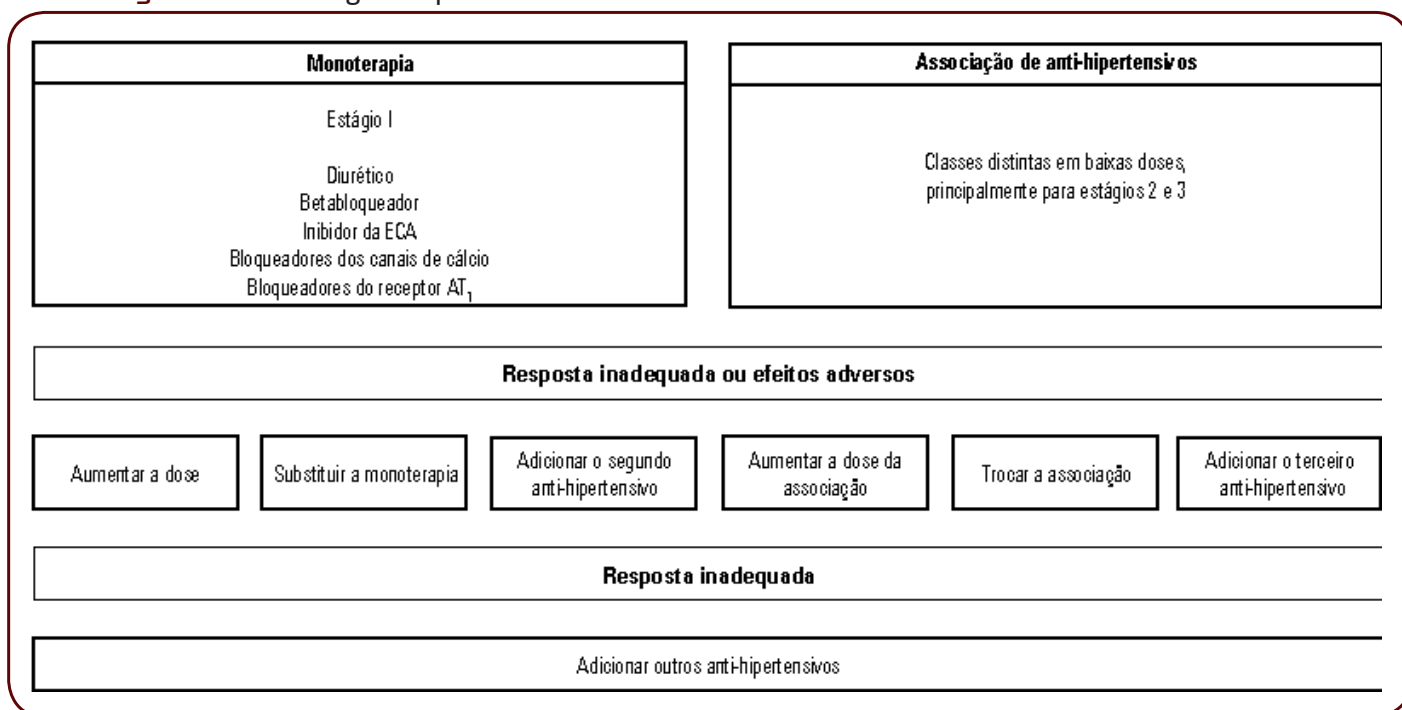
Monoteterapia

Estágio I

Diurético
Betabloqueador
Inibidor da ECA
Bloqueadores dos canais de cálcio
Bloqueadores do receptor $AT_1$

Associação de anti-hipertensivos

Classes distintas em baixas doses, principalmente para estágios 2 e 3

Resposta inadequada ou efeitos adversos

Aumentar a dose

Substituir a monoterapia

Adicionar o segundo anti-hipertensivo

Aumentar a dose da associação

Trocar a associação

Adicionar o terceiro anti-hipertensivo

Resposta inadequada

Adicionar outros anti-hipertensivos